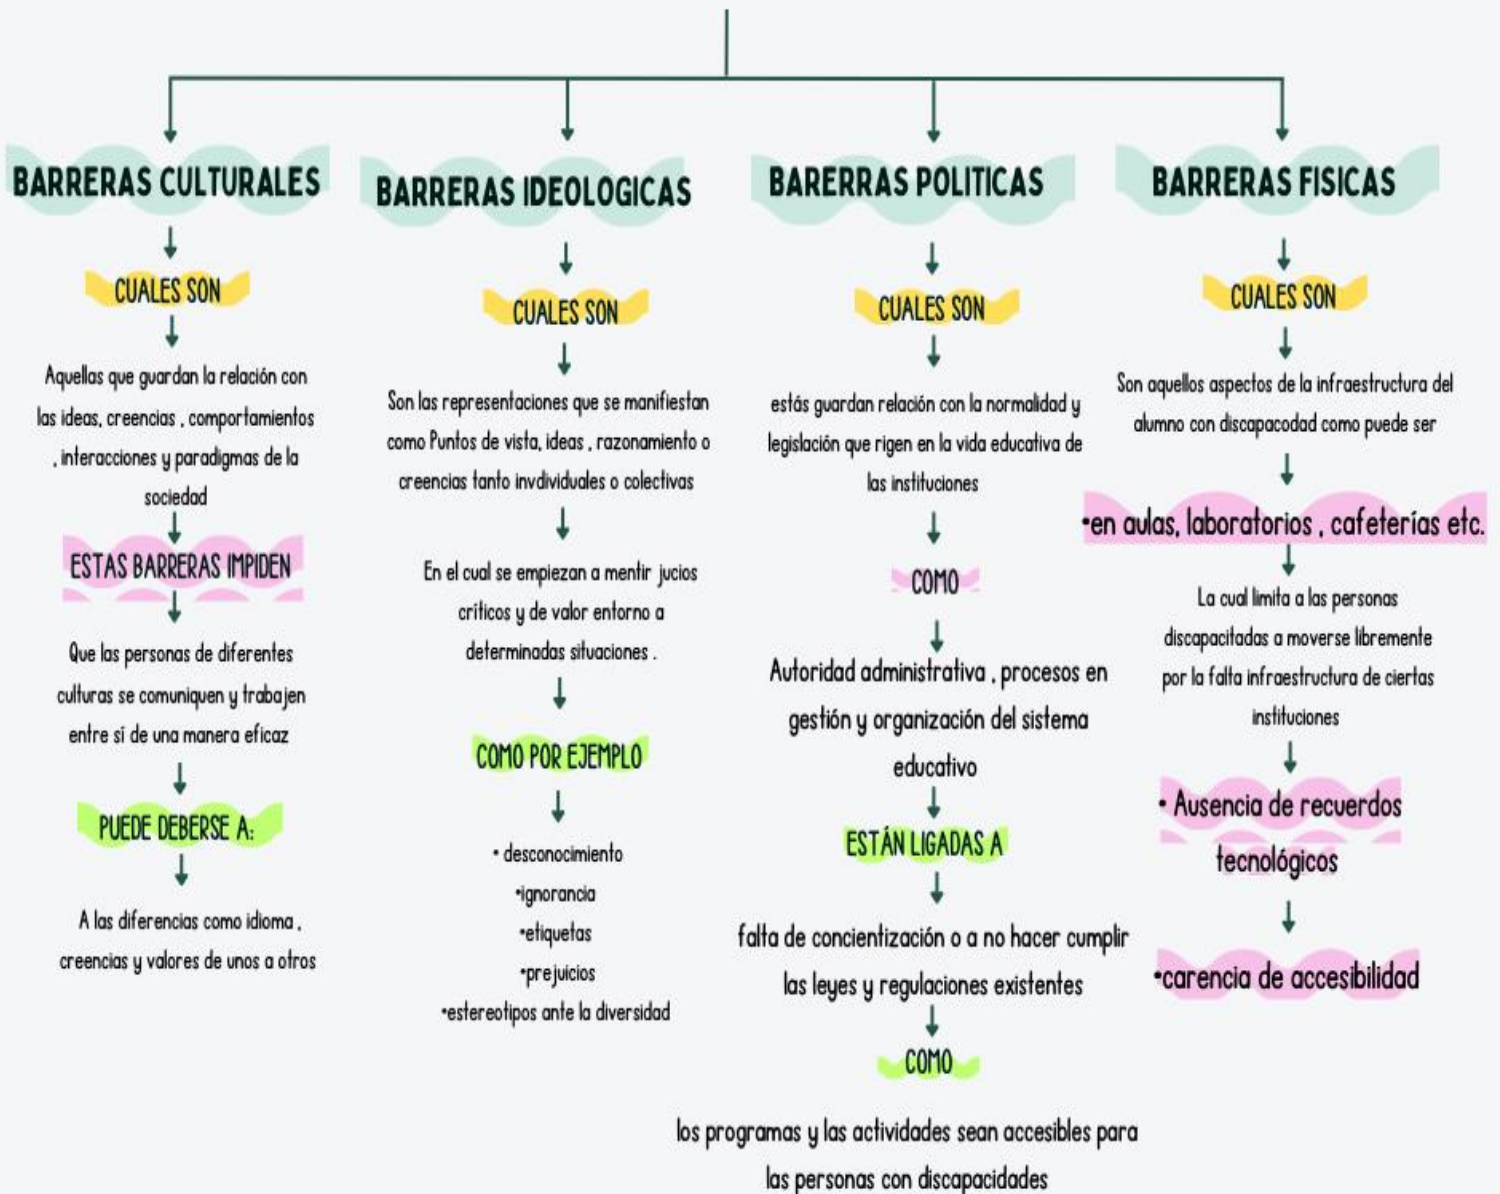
BARRERAS CULTURALES

CUALES SON

Aquellas que guardan la relación con las ideas, creencias , comportamientos , interacciones y paradigmas de la sociedad

ESTAS BARRERAS IMPIDEN

Que las personas de diferentes culturas se comuniquen y trabajen entre sí de una manera eficaz

PUEDE DEBERSE A:

A las diferencias como idioma , creencias y valores de unos a otros

BARRERAS IDEOLOGICAS

CUALES SON

Son las representaciones que se manifiestan como Puntos de vista, ideas , razonamiento o creencias tanto invdividuales o colectivas

En el cual se empiezan a mentir jucios criticos y de valor entorno a determinadas situaciones .

COMO POR EJEMPLO

• desconocimiento
•ignorancia
•etiquetas
•prejuicios
•estereotipos ante la diversidad

BARERRAS POLITICAS

CUALES SON

estás guardan relación con la normalidad y legislación que rigen en la vida educativa de las instituciones

COMO

Autoridad administrativa , procesos en gestión y organización del sistema educativo

ESTÁN LIGADAS A

falta de concientización o a no hacer cumplir las leyes y regulaciones existentes

COMO

los programas y las actividades sean accesibles para las personas con discapacidades

BARRERAS FISICAS

CUALES SON

Son aquellos aspectos de la infraestructura del alumno con discapacodad como puede ser

•en aulas, laboratorios , cafeterías etc.

La cual limita a las personas discapacitadas a moverse libremente por la falta infraestructura de ciertas instituciones

• Ausencia de recuerdos tecnológicos

•carencia de accesibilidad